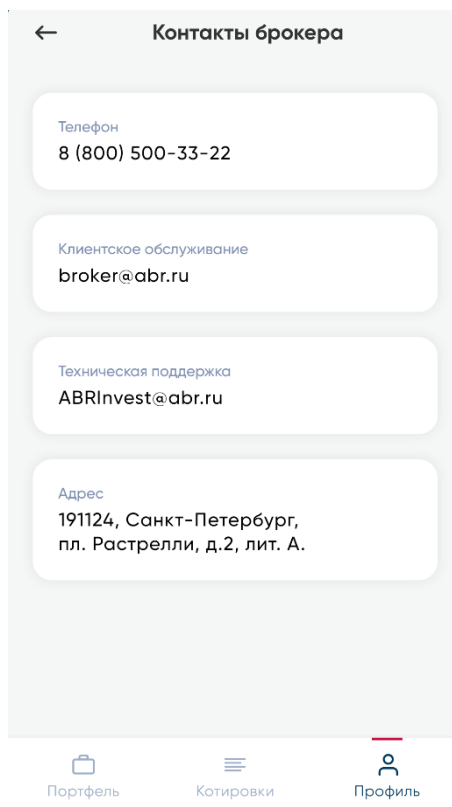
Контакты брокера

Телефон
8 (800) 500-33-22

Клиентское обслуживание
broker@abr.ru

Техническая поддержка
ABRInvest@abr.ru

Адрес
191124, Санкт-Петербург, пл. Растрелли, д.2, лит. А.

Портфель
Котировки
Профиль